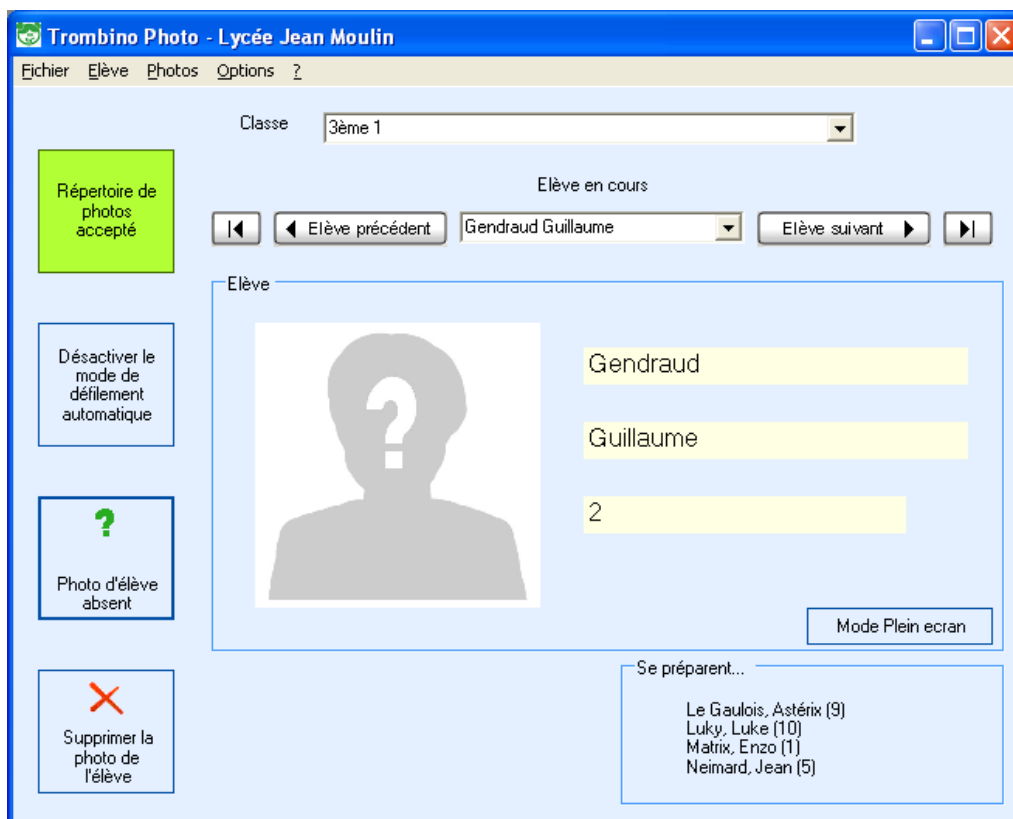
Trombino Photo - Lycée Jean Moulin

Fichier Elève Photos Options ?

Classe 3ème 1

Répertoire de photos accepté

Elève en cours

Elève précédent Gendraud Guillaume Elève suivant

Elève

Gendraud

Guillaume

2

Mode Plein ecran

Désactiver le mode de défilement automatique

?

Photo d'élève absent

Supprimer la photo de l'élève

Se préparent...

Le Gaulois, Astérix (9)
Luky, Luke (10)
Matrix, Enzo (1)
Neimard, Jean (5)